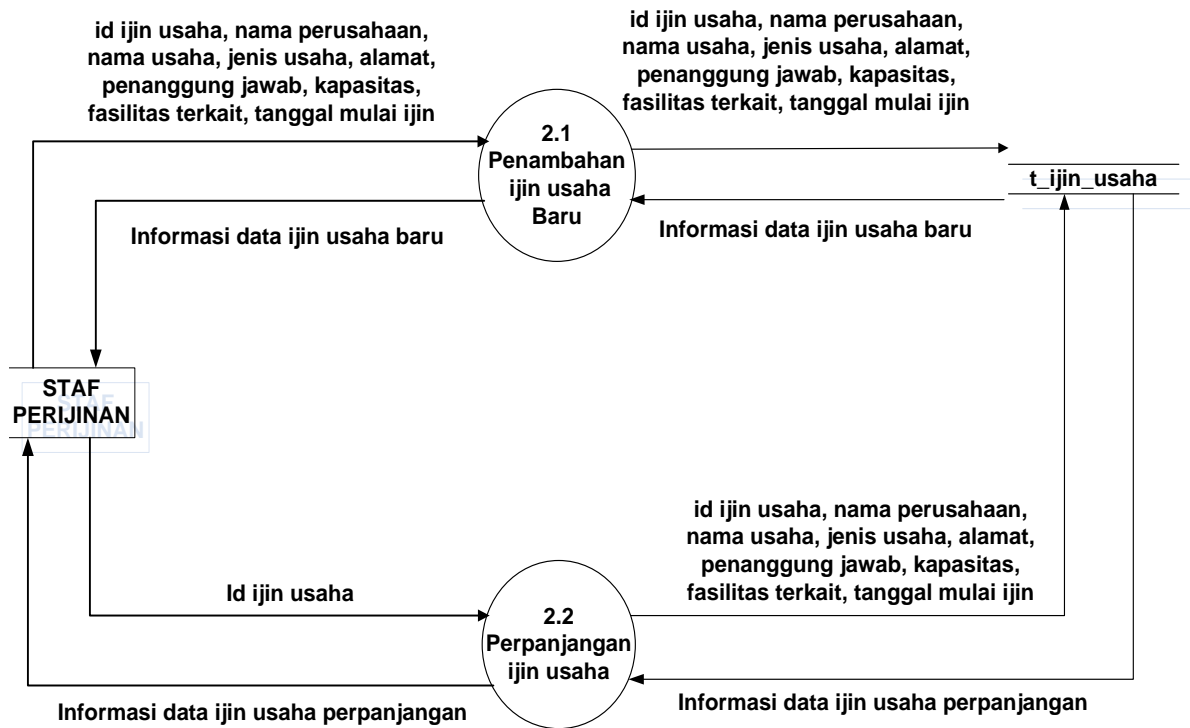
id ijin usaha, nama perusahaan, nama usaha, jenis usaha, alamat, penanggung jawab, kapasitas, fasilitas terkait, tanggal mulai ijin

id ijin usaha, nama perusahaan, nama usaha, jenis usaha, alamat, penanggung jawab, kapasitas, fasilitas terkait, tanggal mulai ijin

2.1
Penambahan ijin usaha Baru

t_ijin_usaha

Informasi data ijin usaha baru

Informasi data ijin usaha baru

STAF PERIJINAN

id ijin usaha, nama perusahaan, nama usaha, jenis usaha, alamat, penanggung jawab, kapasitas, fasilitas terkait, tanggal mulai ijin

Id ijin usaha

2.2
Perpanjangan ijin usaha

Informasi data ijin usaha perpanjangan

Informasi data ijin usaha perpanjangan